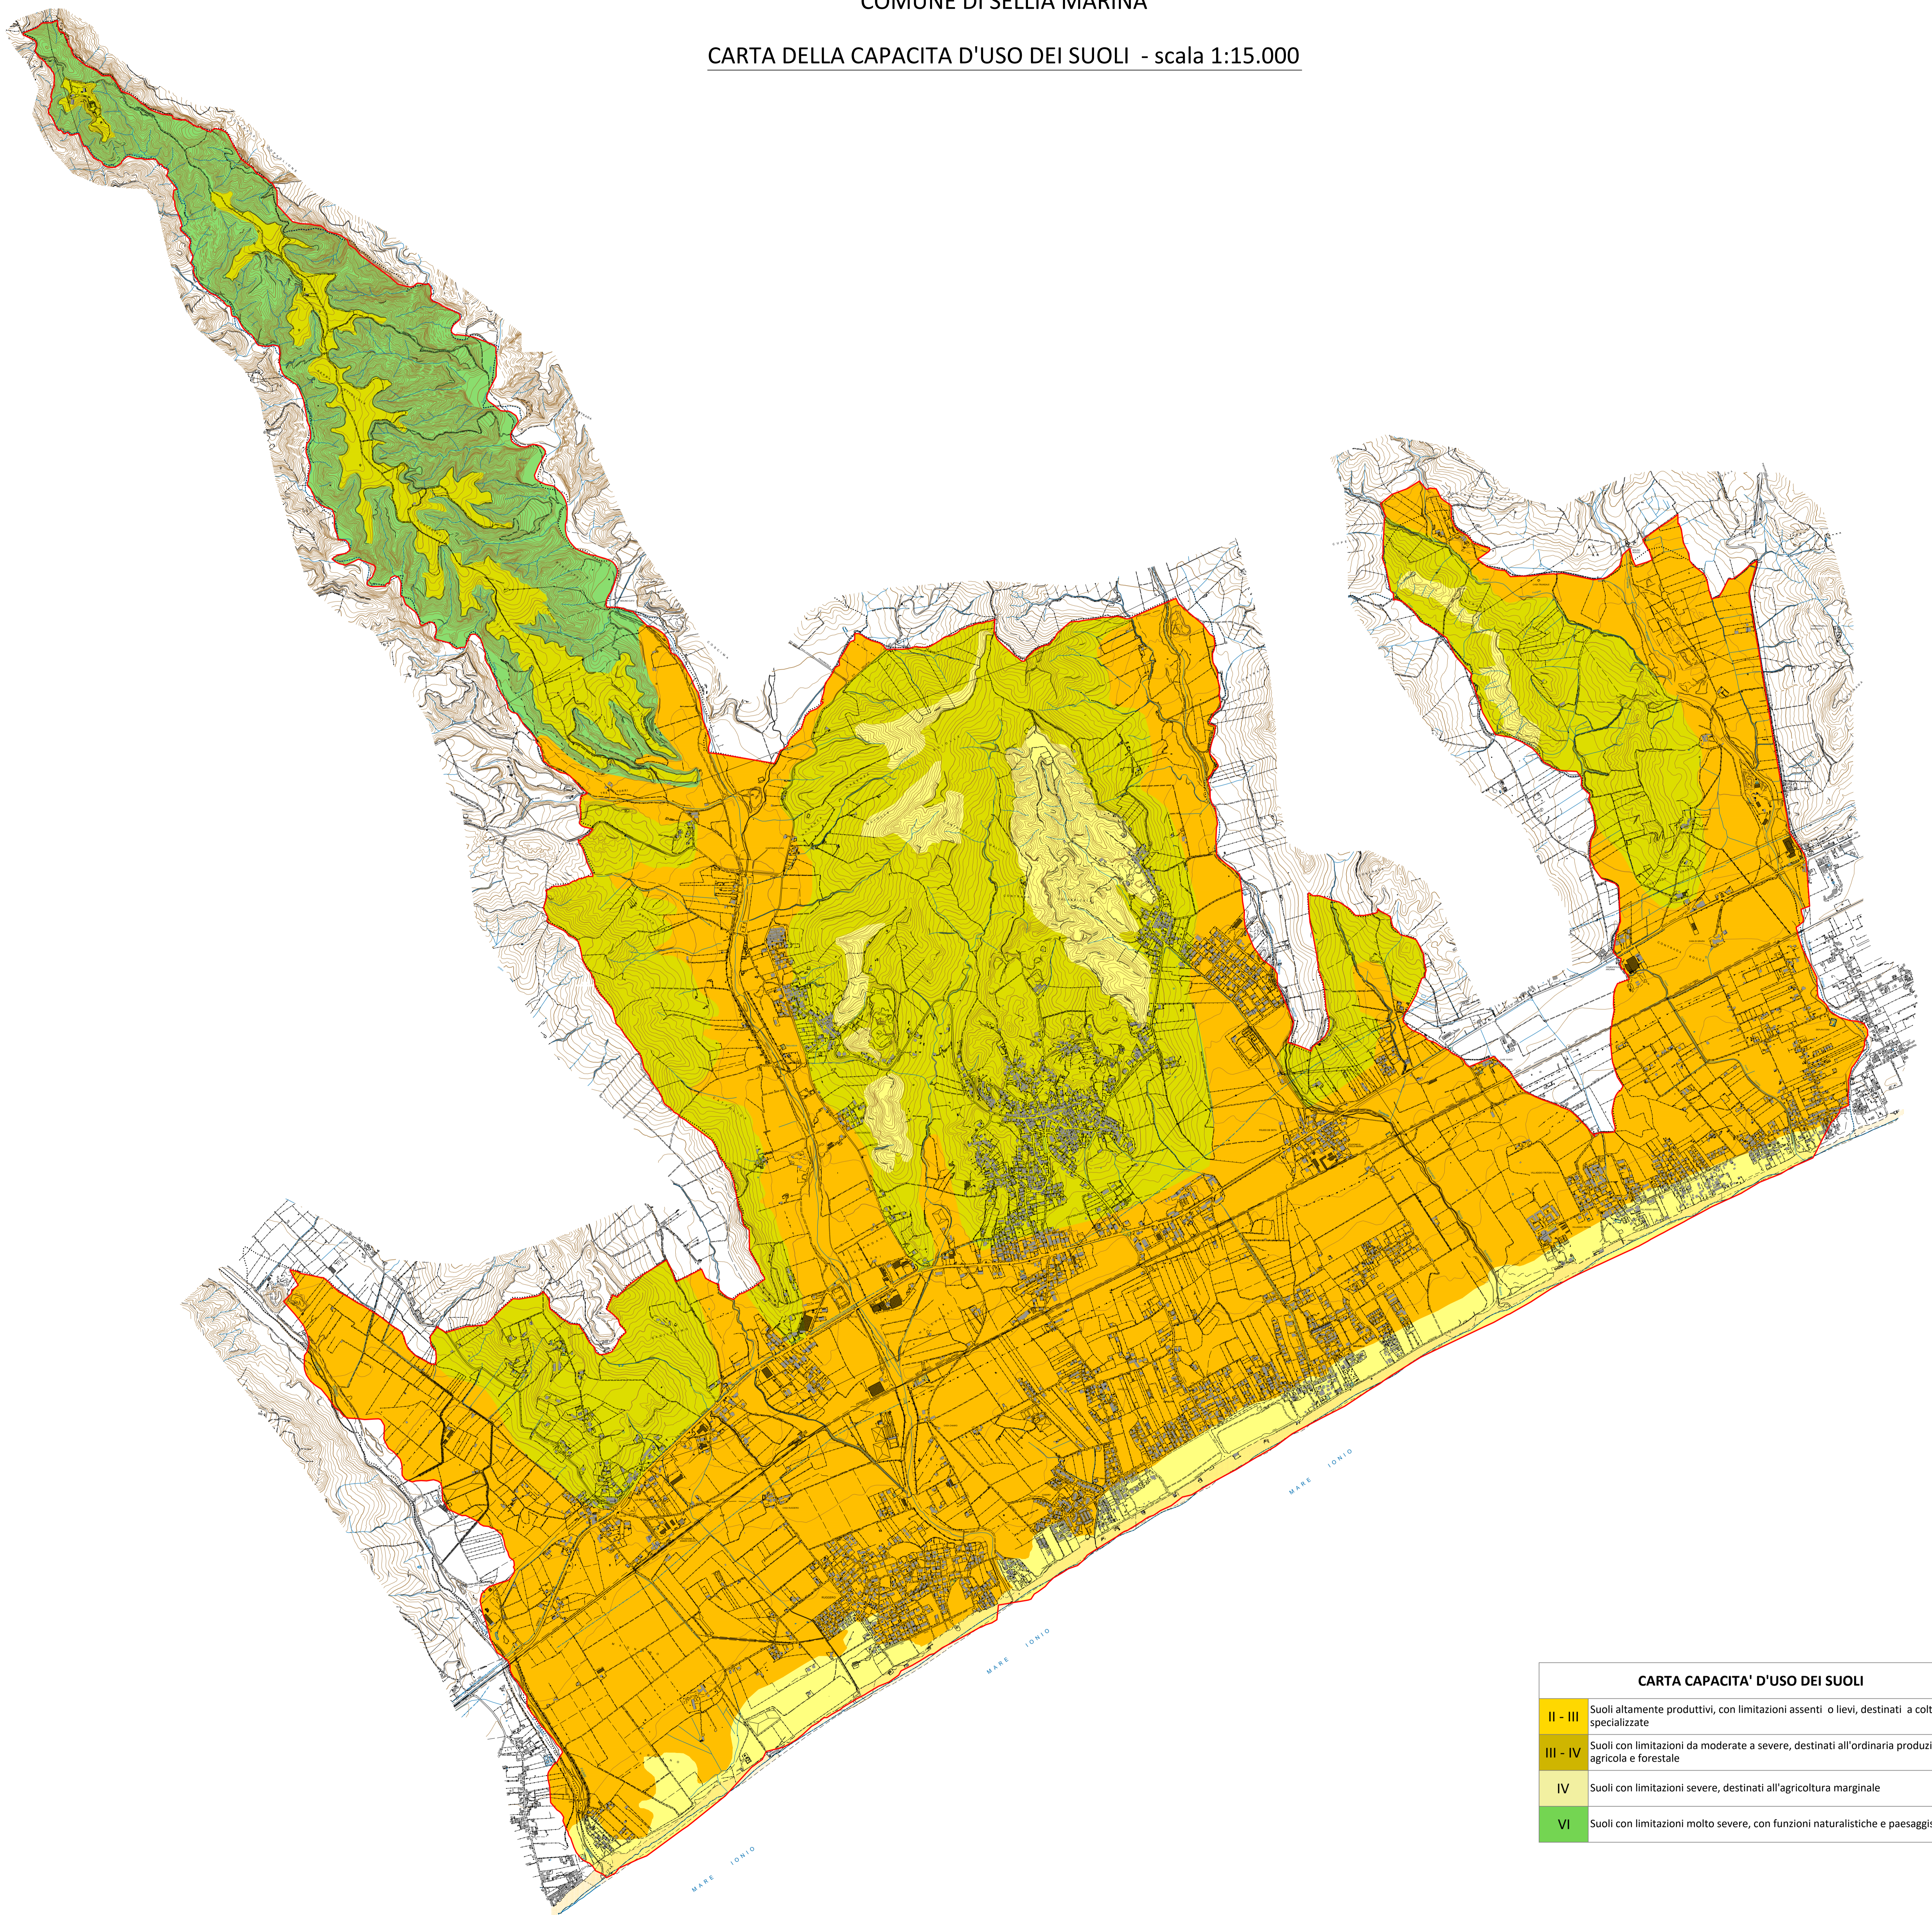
COMUNE DI SELLIA MARINA

CARTA DELLA CAPACITA D'USO DEI SUOLI - scala 1:15.000

MARE IONIO

MARE IONIO

MARE IONIO

| CARTA CAPACITA' D'USO DEI SUOLI | |
|---|---|
| II - III | Suoli altamente produttivi, con limitazioni assenti o lievi, destinati a colt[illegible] specializzate |
| III - IV | Suoli con limitazioni da moderate a severe, destinati all'ordinaria produzi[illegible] agricola e forestale |
| IV | Suoli con limitazioni severe, destinati all'agricoltura marginale |
| VI | Suoli con limitazioni molto severe, con funzioni naturalistiche e paesaggis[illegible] |